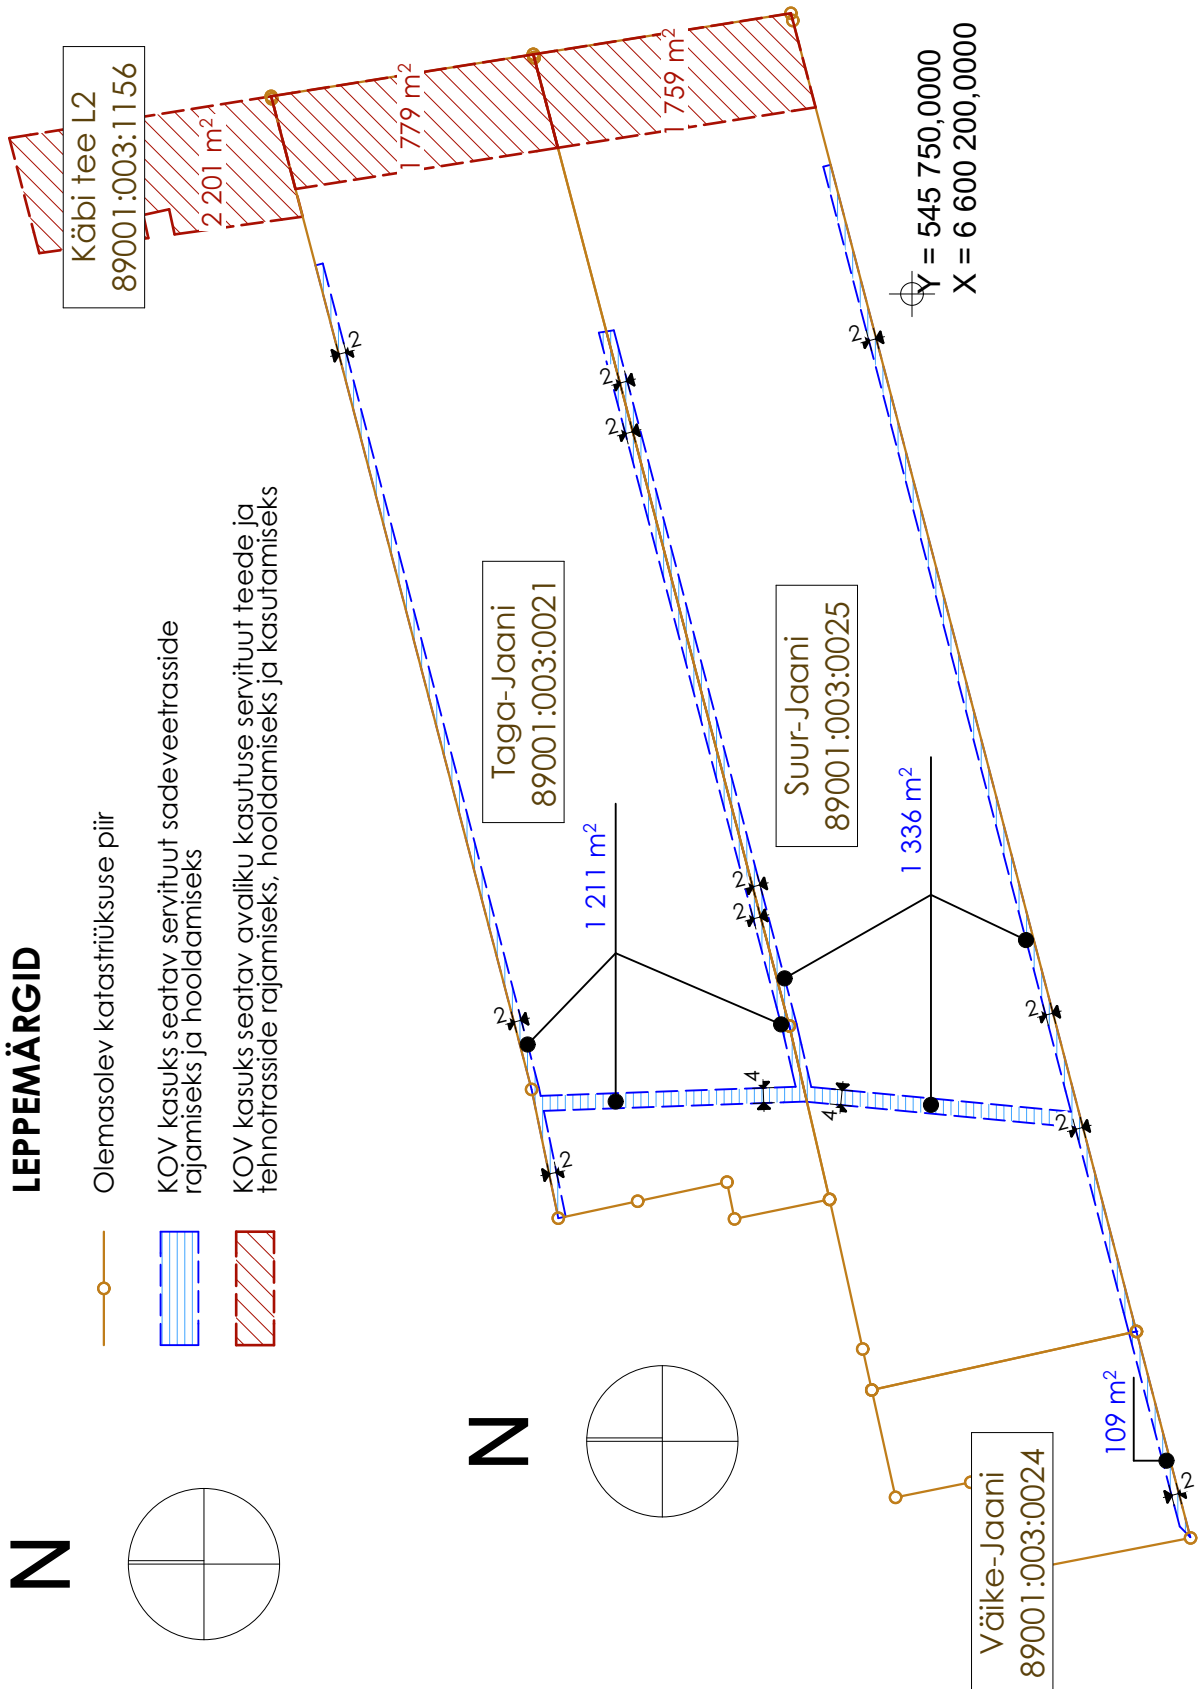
LEPPEMÄRGID

Olemasolev katastriüksuse piir

KOV kasuks seatav servituut sadeveetrasside rajamiseks ja hooldamiseks

KOV kasuks seatav avaliku kasutuse servituut teede ja tehnotrasside rajamiseks, hooldamiseks ja kasutamiseks

N

N

Käbi tee L2
89001:003:1156

2 201 $m^2$

1 779 $m^2$

1 759 $m^2$

Y = 545 750,0000
X = 6 600 200,0000

Taga-Jaani
89001:003:0021

Suur-Jaani
89001:003:0025

1 211 $m^2$

1 336 $m^2$

109 $m^2$

Väike-Jaani
89001:003:0024

2
2
2
2
2
2
2
2
2
2
4
4
2